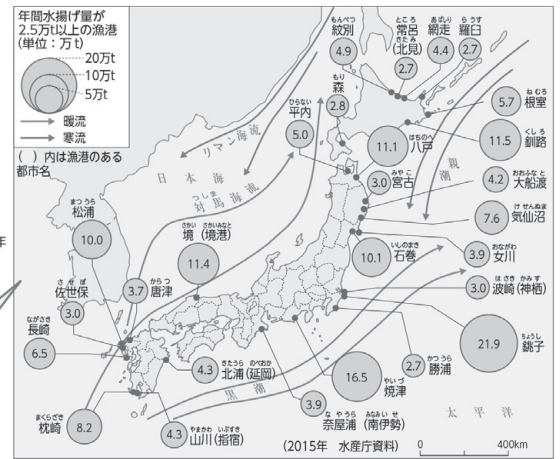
年間水揚げ量が2.5万t以上の漁港(単位：万t)

20万t
10万t
5万t
暖流
寒流
( )内は漁港のある都市名

リマン海流
日本海
対馬海流
親潮
黒潮
太平洋

もんべつ 紋別 4.9
ところ 常呂 (きたみ 北見) 2.7
あばしり 網走 4.4
らうす 羅臼 2.7
ねむろ 根室 5.7
くしろ 釧路 11.5
もり 森 2.8
ひらない 平内 5.0
はちのへ 八戸 11.1
みやこ 宮古 3.0
おおふなと 大船渡 4.2
けせんぬま 気仙沼 7.6
いしのまき 石巻 10.1
おながわ 女川 3.9
はさき かみす 波崎(神栖) 3.0
ちょうし 銚子 21.9
かつうら 勝浦 2.7
やいづ 焼津 16.5
なやうら なんいせ 奈屋浦(南伊勢) 3.9
まつうら 松浦 10.0
さかい さかいみなと 境(境港) 11.4
からつ 唐津 3.7
させぼ 佐世保 3.0
ながさき 長崎 6.5
きたうら のべおか 北浦(延岡) 4.3
まくらざき 枕崎 8.2
やまかわ いぶすき 山川(指宿) 4.3

年

(2015年 水産庁資料)
0 400km